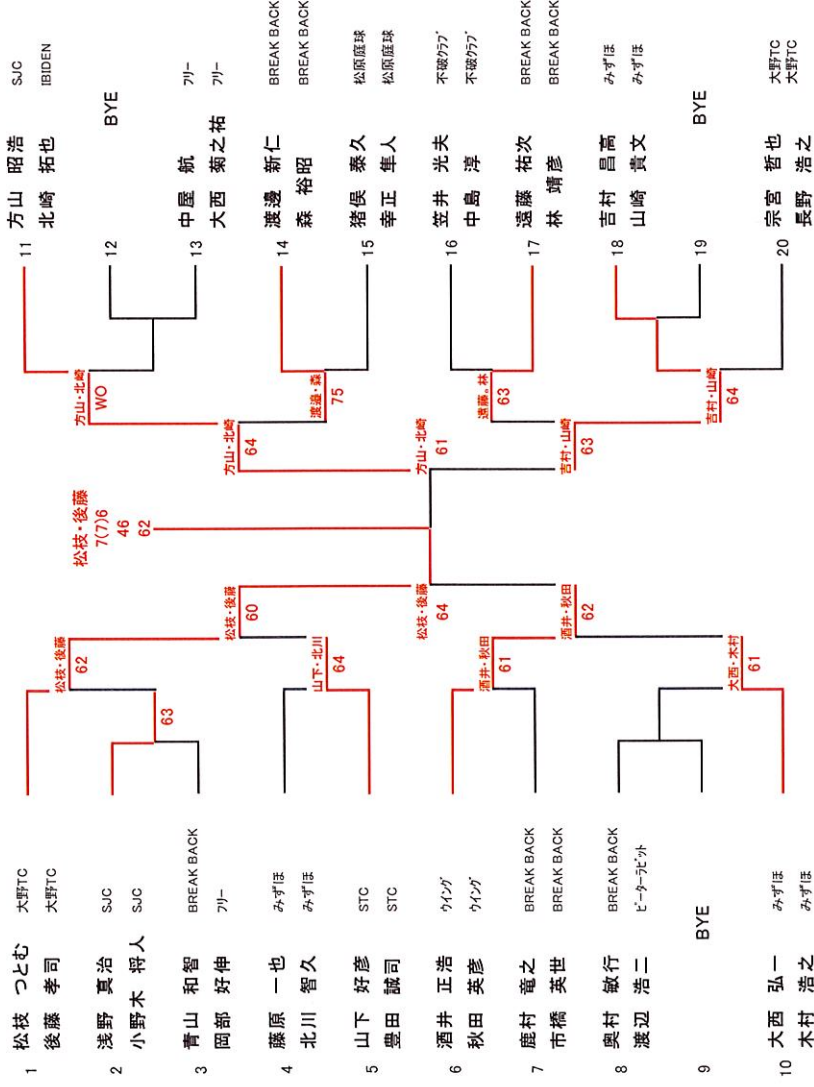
1 松枝 つとむ 大野TC
後藤 孝司 大野TC

2 浅野 真治 SJC
小野木 将人 SJC

3 青山 和智 BREAK BACK
岡部 好伸 フリー

4 藤原 一也 みずほ
北川 智久 みずほ

5 山下 好彦 STC
豊田 誠司 STC

6 酒井 正浩 ウイング
秋田 英彦 ウイング

7 鹿村 竜之 BREAK BACK
市橋 英世 BREAK BACK

8 奥村 敏行 BREAK BACK
渡辺 浩二 ピーターラビット

9 BYE

10 大西 弘一 みずほ
木村 浩之 みずほ

11 方山 昭浩 SJC
北崎 拓也 IBIDEN

12 BYE

13 中屋 航 フリー
大西 菊之祐 フリー

14 渡邊 新仁 BREAK BACK
森 裕昭 BREAK BACK

15 猪俣 泰久 松原庭球
幸正 隼人 松原庭球

16 笠井 光夫 不破クラブ
中島 淳 不破クラブ

17 遠藤 祐次 BREAK BACK
林 靖彦 BREAK BACK

18 吉村 昌高 みずほ
山崎 貴文 みずほ

19 BYE

20 宗宮 哲也 大野TC
長野 浩之 大野TC

松枝・後藤 62
63
山下・北川 64
酒井・秋田 61
大西・木村 61
松枝・後藤 60
酒井・秋田 62
松枝・後藤 64

方山・北崎 WO
渡邊・森 75
遠藤・林 63
吉村・山崎 64
方山・北崎 64
吉村・山崎 63
方山・北崎 61

松枝・後藤
7(7)6
46
62